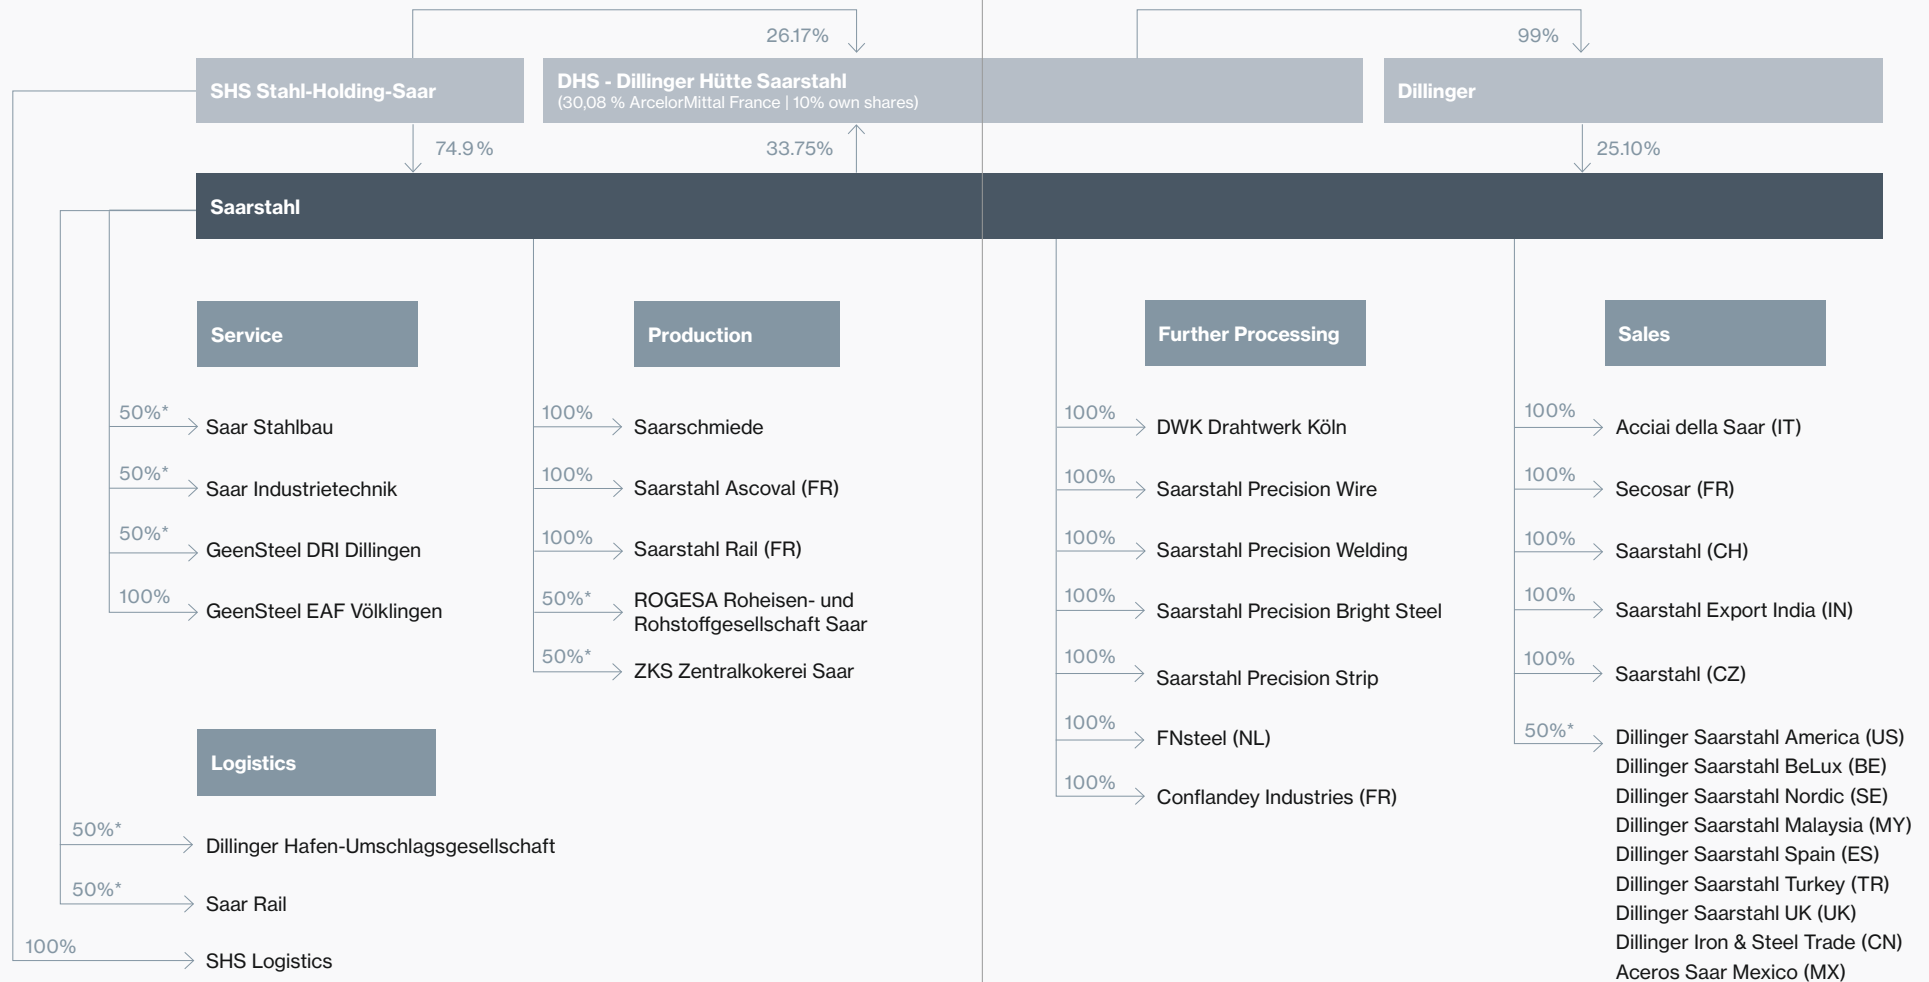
26.17%

99%

SHS Stahl-Holding-Saar

DHS - Dillinger Hütte Saarstahl
(30,08 % ArcelorMittal France | 10% own shares)

Dillinger

74.9 %

33.75%

25.10%

Saarstahl

Service

50%* Saar Stahlbau
50%* Saar Industrietechnik
50%* GeenSteel DRI Dillingen
100% GeenSteel EAF Völklingen

Production

100% Saarschmiede
100% Saarstahl Ascoval (FR)
100% Saarstahl Rail (FR)
50%* ROGESA Roheisen- und Rohstoffgesellschaft Saar
50%* ZKS Zentralkokerei Saar

Further Processing

100% DWK Drahtwerk Köln
100% Saarstahl Precision Wire
100% Saarstahl Precision Welding
100% Saarstahl Precision Bright Steel
100% Saarstahl Precision Strip
100% FNsteel (NL)
100% Conflandey Industries (FR)

Sales

100% Acciai della Saar (IT)
100% Secosar (FR)
100% Saarstahl (CH)
100% Saarstahl Export India (IN)
100% Saarstahl (CZ)
50%* Dillinger Saarstahl America (US)
Dillinger Saarstahl BeLux (BE)
Dillinger Saarstahl Nordic (SE)
Dillinger Saarstahl Malaysia (MY)
Dillinger Saarstahl Spain (ES)
Dillinger Saarstahl Turkey (TR)
Dillinger Saarstahl UK (UK)
Dillinger Iron & Steel Trade (CN)
Aceros Saar Mexico (MX)

Logistics

50%* Dillinger Hafen-Umschlagsgesellschaft
50%* Saar Rail
100% SHS Logistics